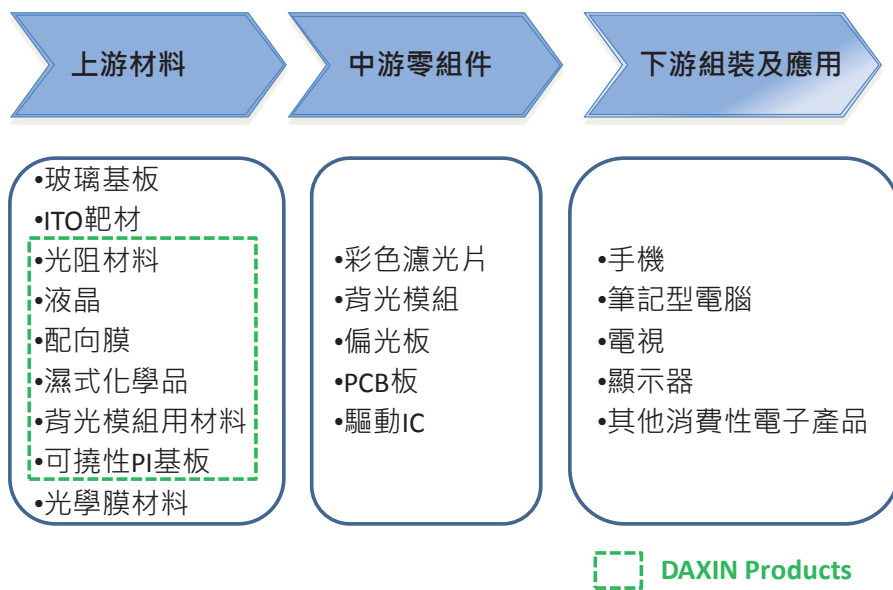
上游材料

中游零組件

下游組裝及應用

•玻璃基板
•ITO靶材
•光阻材料
•液晶
•配向膜
•濕式化學品
•背光模組用材料
•可撓性PI基板
•光學膜材料

•彩色濾光片
•背光模組
•偏光板
•PCB板
•驅動IC

•手機
•筆記型電腦
•電視
•顯示器
•其他消費性電子產品

DAXIN Products